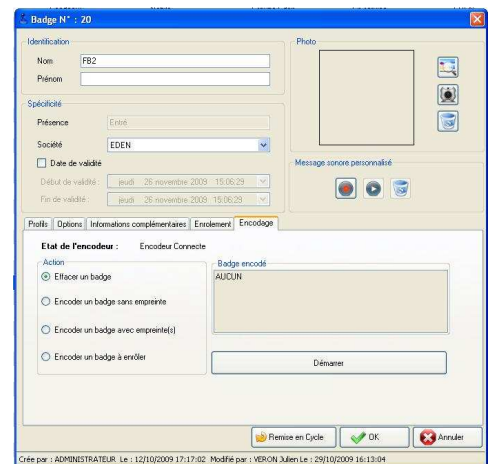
Badge N° : 20

Identification

Nom FB2

Prénom

Photo

Spécificité

Présence Entré

Société EDEN

Date de validité

Début de validité : jeudi 26 novembre 2009 15:06:29

Fin de validité : jeudi 26 novembre 2009 15:06:29

Message sonore personnalisé

Profils | Options | Informations complémentaires | Enrolement | Encodage

Etat de l'encodeur : Encodeur Connecte

Action

Effacer un badge

Encoder un badge sans empreinte

Encoder un badge avec empreinte(s)

Encoder un badge à enrôler

Badge encodé

AUCUN

Démarrer

Remise en Cycle

OK

Annuler

Crée par : ADMINISTRATEUR Le : 12/10/2009 17:17:02 Modifié par : VERON Julien Le : 29/10/2009 16:13:04